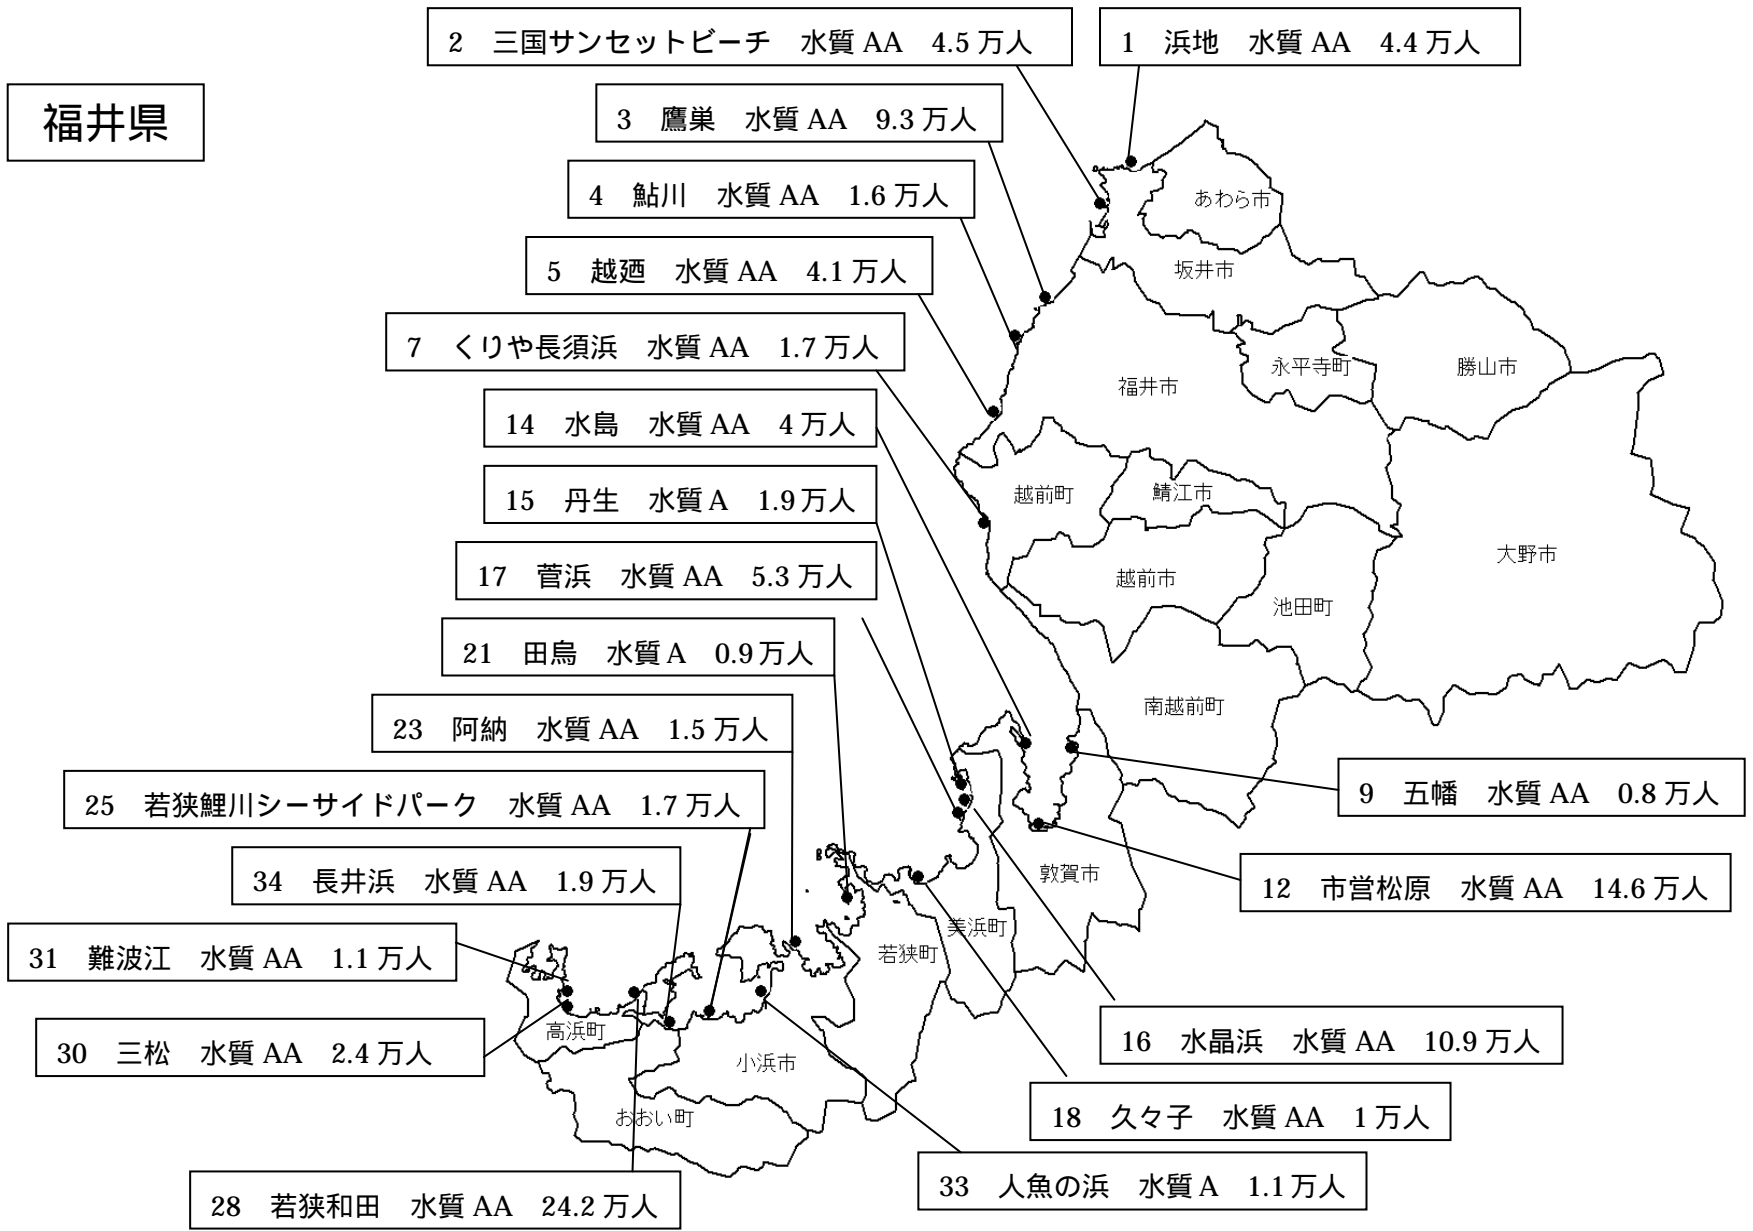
2　三国サンセットビーチ　水質 AA　4.5 万人

1　浜地　水質 AA　4.4 万人

福井県

3　鷹巣　水質 AA　9.3 万人

4　鮎川　水質 AA　1.6 万人

5　越廼　水質 AA　4.1 万人

7　くりや長須浜　水質 AA　1.7 万人

14　水島　水質 AA　4 万人

15　丹生　水質 A　1.9 万人

17　菅浜　水質 AA　5.3 万人

21　田烏　水質 A　0.9 万人

23　阿納　水質 AA　1.5 万人

25　若狭鯉川シーサイドパーク　水質 AA　1.7 万人

34　長井浜　水質 AA　1.9 万人

31　難波江　水質 AA　1.1 万人

30　三松　水質 AA　2.4 万人

28　若狭和田　水質 AA　24.2 万人

あわら市

坂井市

永平寺町

勝山市

福井市

越前町

鯖江市

大野市

越前市

池田町

南越前町

9　五幡　水質 AA　0.8 万人

敦賀市

12　市営松原　水質 AA　14.6 万人

美浜町

若狭町

高浜町

小浜市

おおい町

16　水晶浜　水質 AA　10.9 万人

18　久々子　水質 AA　1 万人

33　人魚の浜　水質 A　1.1 万人